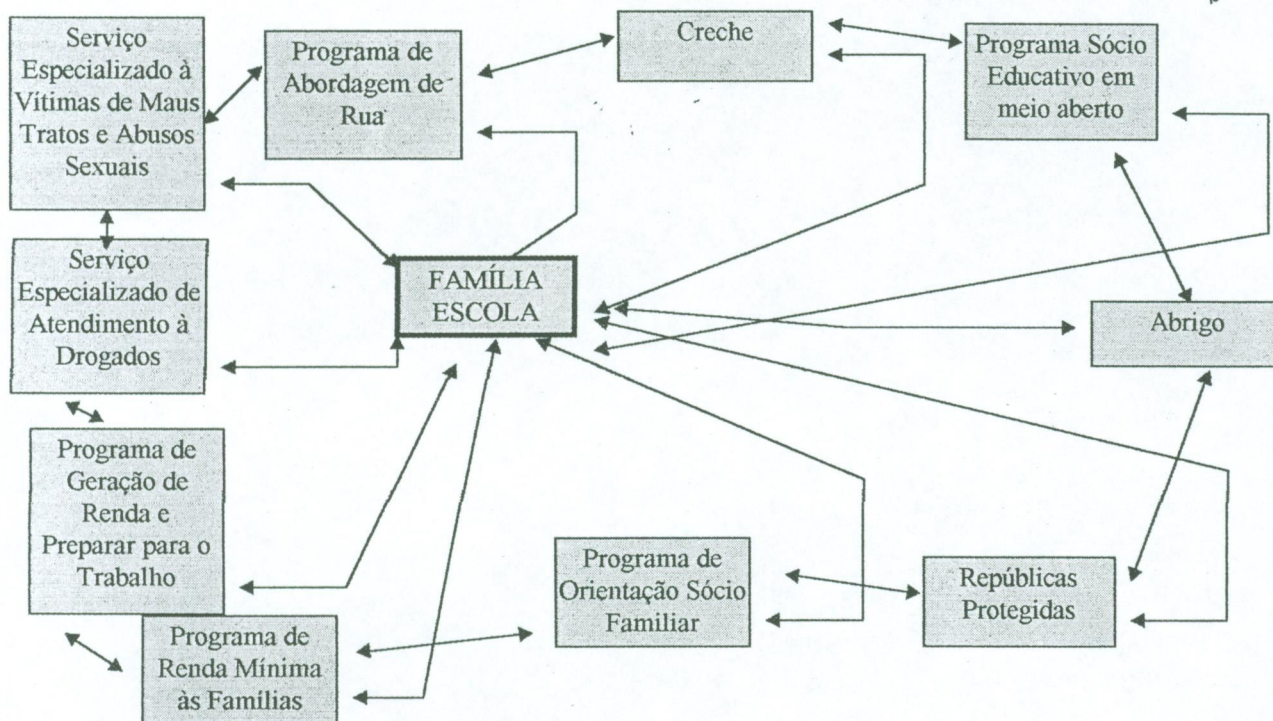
Serviço Especializado à Vítimas de Maus Tratos e Abusos Sexuais

Programa de Abordagem de Rua

Creche

Programa Sócio Educativo em meio aberto

Serviço Especializado de Atendimento à Drogados

FAMÍLIA ESCOLA

Abrigo

Programa de Geração de Renda e Preparar para o Trabalho

Programa de Orientação Sócio Familiar

Repúblicas Protegidas

Programa de Renda Mínima às Famílias